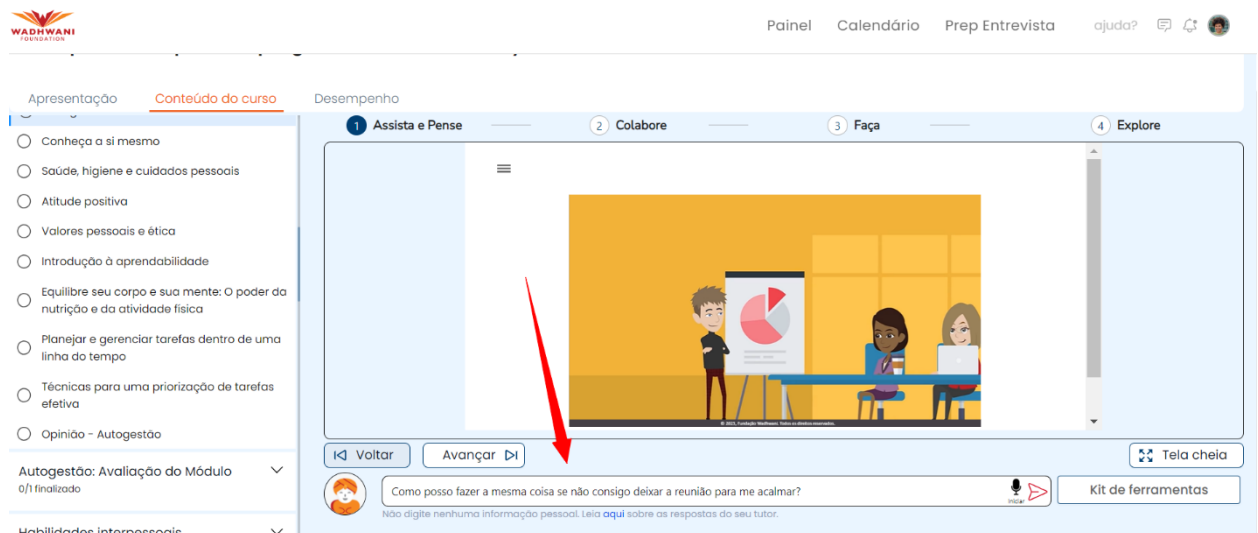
WADHWANI FOUNDATION

Painel Calendário Prep Entrevista ajuda?

Apresentação Conteúdo do curso Desempenho

Conheça a si mesmo
Saúde, higiene e cuidados pessoais
Atitude positiva
Valores pessoais e ética
Introdução à aprendabilidade
Equilibre seu corpo e sua mente: O poder da nutrição e da atividade física
Planejar e gerenciar tarefas dentro de uma linha do tempo
Técnicas para uma priorização de tarefas efetiva
Opinião - Autogestão

Autogestão: Avaliação do Módulo
0/1 finalizado

Habilidades interpessoais

1 Assista e Pense 2 Colabore 3 Faça 4 Explore

© 2023, Fundação Wadhwani. Todos os direitos reservados.

Voltar Avançar Tela cheia

Como posso fazer a mesma coisa se não consigo deixar a reunião para me acalmar?

Iniciar

Kit de ferramentas

Não digite nenhuma informação pessoal. Leia aqui sobre as respostas do seu tutor.